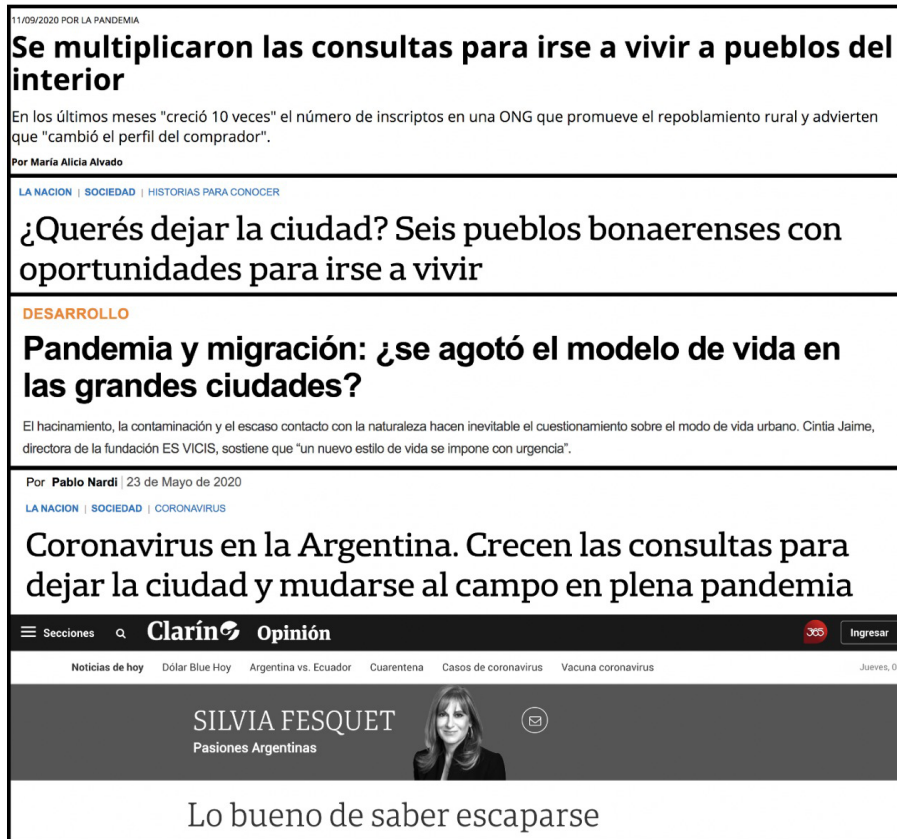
11/09/2020 POR LA PANDEMIA

Se multiplicaron las consultas para irse a vivir a pueblos del interior

En los últimos meses "creció 10 veces" el número de inscriptos en una ONG que promueve el repoblamiento rural y advierten que "cambió el perfil del comprador".

Por María Alicia Alvado

LA NACION | SOCIEDAD | HISTORIAS PARA CONOCER

¿Querés dejar la ciudad? Seis pueblos bonaerenses con oportunidades para irse a vivir

DESARROLLO

Pandemia y migración: ¿se agotó el modelo de vida en las grandes ciudades?

El hacinamiento, la contaminación y el escaso contacto con la naturaleza hacen inevitable el cuestionamiento sobre el modo de vida urbano. Cintia Jaime, directora de la fundación ES VICIS, sostiene que "un nuevo estilo de vida se impone con urgencia".

Por Pablo Nardi | 23 de Mayo de 2020

LA NACION | SOCIEDAD | CORONAVIRUS

Coronavirus en la Argentina. Crecen las consultas para dejar la ciudad y mudarse al campo en plena pandemia

Secciones Clarín Opinión 365 Ingresar

Noticias de hoy Dólar Blue Hoy Argentina vs. Ecuador Cuarentena Casos de coronavirus Vacuna coronavirus Jueves, 0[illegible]

SILVIA FESQUET
Pasiones Argentinas

Lo bueno de saber escaparse